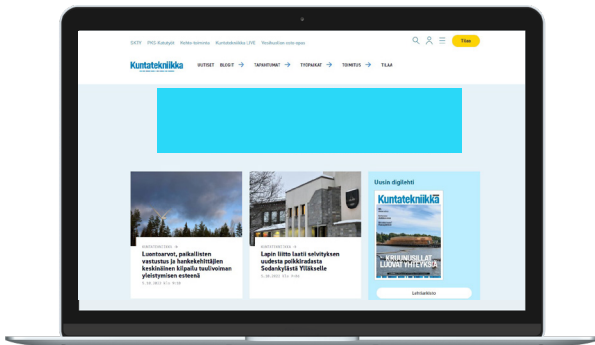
SKTY PKG Kuluttajat Kaikki toimitus Kuntatekniikka LIVE Tarjouskilpailut

Tilaa

Kuntatekniikka

UUTISET BLOGIT → TAPAHTUMAT → TYÖPAIKAT → TIETOKANTA → TILAA

KUNTATEKNIIKKA

Luontoarvot, paikallisten vastustus ja hankekehittäjien keskinäinen kilpailu tuulivoiman yleistymisen esteenä

KUNTATEKNIIKKA

Lapin liitto laatii selvityksen uudesta poikkeamasta Sodankylästä Ylläkselle

Uusin digilehti

Kuntatekniikka

KRUUNUSILLAT LUOVAT YHTEYKSIÄ

Lehtiarkisto